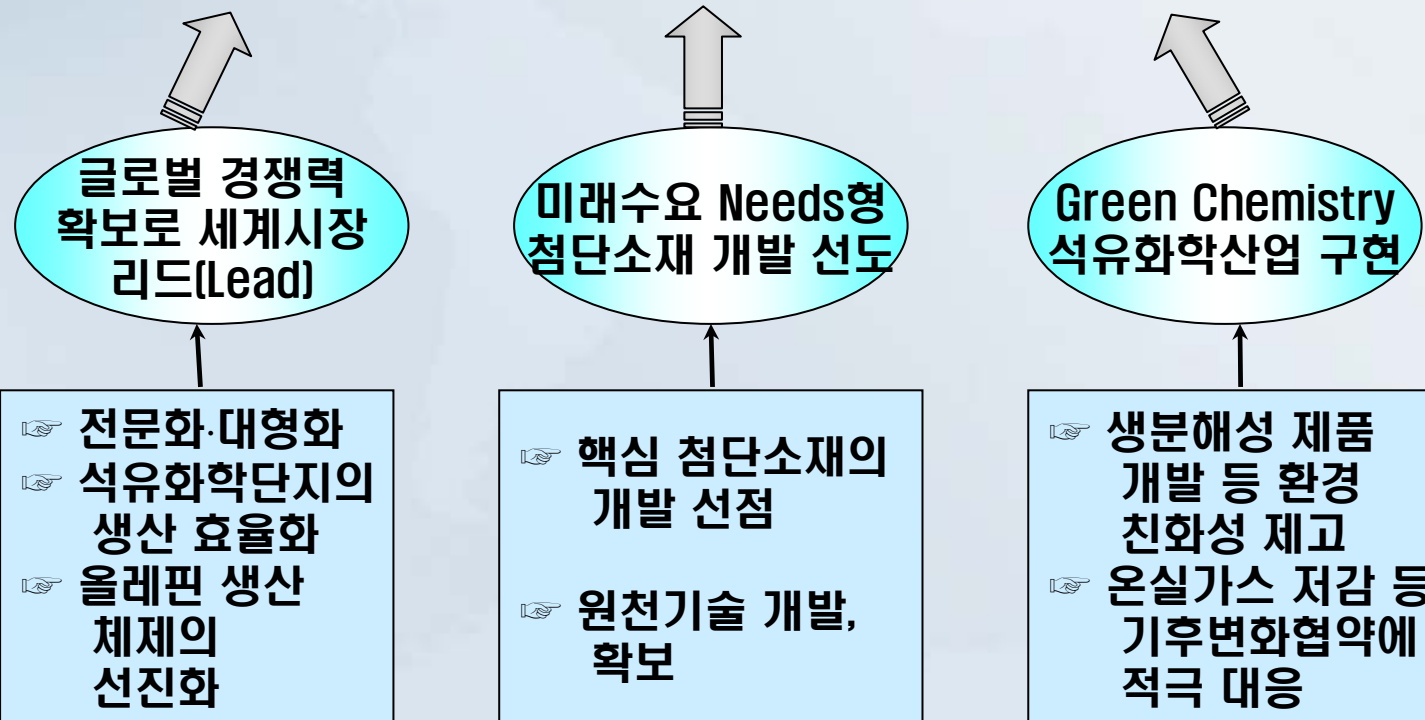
글로벌 경쟁력 확보로 세계시장 리드(Lead)

미래수요 Needs형 첨단소재 개발 선도

Green Chemistry 석유화학산업 구현

☞ 전문화·대형화
☞ 석유화학단지의 생산 효율화
☞ 올레핀 생산 체제의 선진화

☞ 핵심 첨단소재의 개발 선점

☞ 원천기술 개발, 확보

☞ 생분해성 제품 개발 등 환경 친화성 제고
☞ 온실가스 저감 등 기후변화협약에 적극 대응